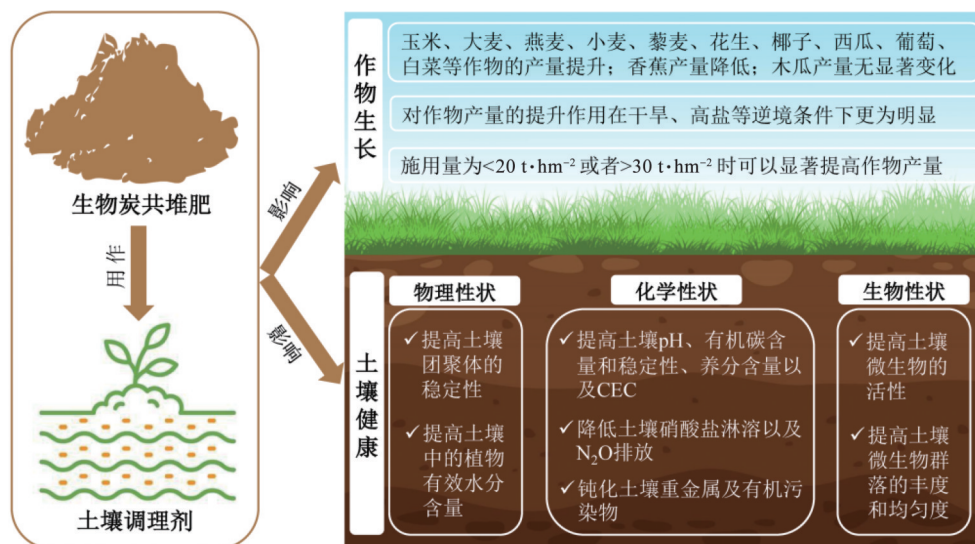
生物炭共堆肥

用作

土壤调理剂

影响

影响

作物生长

玉米、大麦、燕麦、小麦、藜麦、花生、椰子、西瓜、葡萄、白菜等作物的产量提升；香蕉产量降低；木瓜产量无显著变化

对作物产量的提升作用在干旱、高盐等逆境条件下更为明显

施用量为<20 t·hm$^{-2}$或者>30 t·hm$^{-2}$时可以显著提高作物产量

土壤健康

物理性状

✓ 提高土壤团聚体的稳定性

✓ 提高土壤中的植物有效水分含量

化学性状

✓ 提高土壤pH、有机碳含量和稳定性、养分含量以及CEC

✓ 降低土壤硝酸盐淋溶以及$N_2O$排放

✓ 钝化土壤重金属及有机污染物

生物性状

✓ 提高土壤微生物的活性

✓ 提高土壤微生物群落的丰度和均匀度